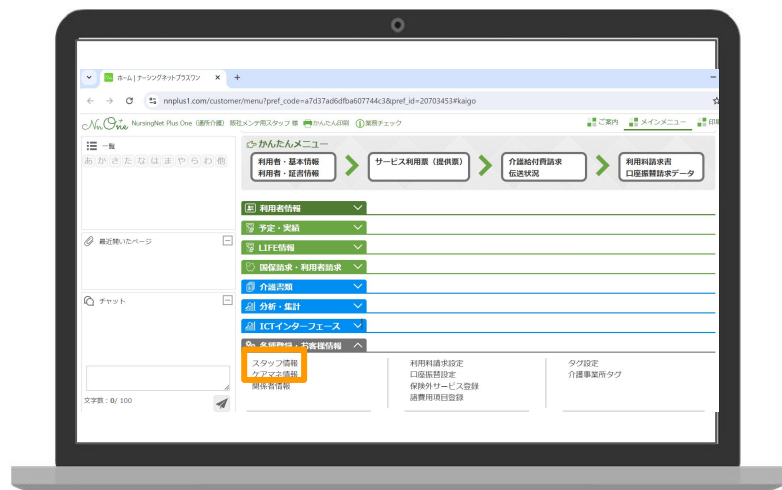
ホーム | ナーシングネットプラスワン
+
nnplus1.com/customer/menu?pref_code=a7d37ad6dfba607744c3&pref_id=20703453#kaigo

NursingNet Plus One (通所介護) 弊社メンテ用スタッフ 様 かんたん印刷 業務チェック
ご案内 メインメニュー 印

一覧
あ か さ た な は ま や ら わ 他

最近開いたページ

チャット

文字数：0/ 100

かんたんメニュー
利用者・基本情報
利用者・証書情報
サービス利用票（提供票）
介護給付費請求
伝送状況
利用料請求書
口座振替請求データ

利用者情報
予定・実績
LIFE情報
国保請求・利用者請求
介護書類
分析・集計
ICTインターフェース
各種登録・お客様情報

スタッフ情報
ケアマネ情報
関係者情報

利用料請求設定
口座振替設定
保険外サービス登録
諸費用項目登録

タグ設定
介護事業所タグ